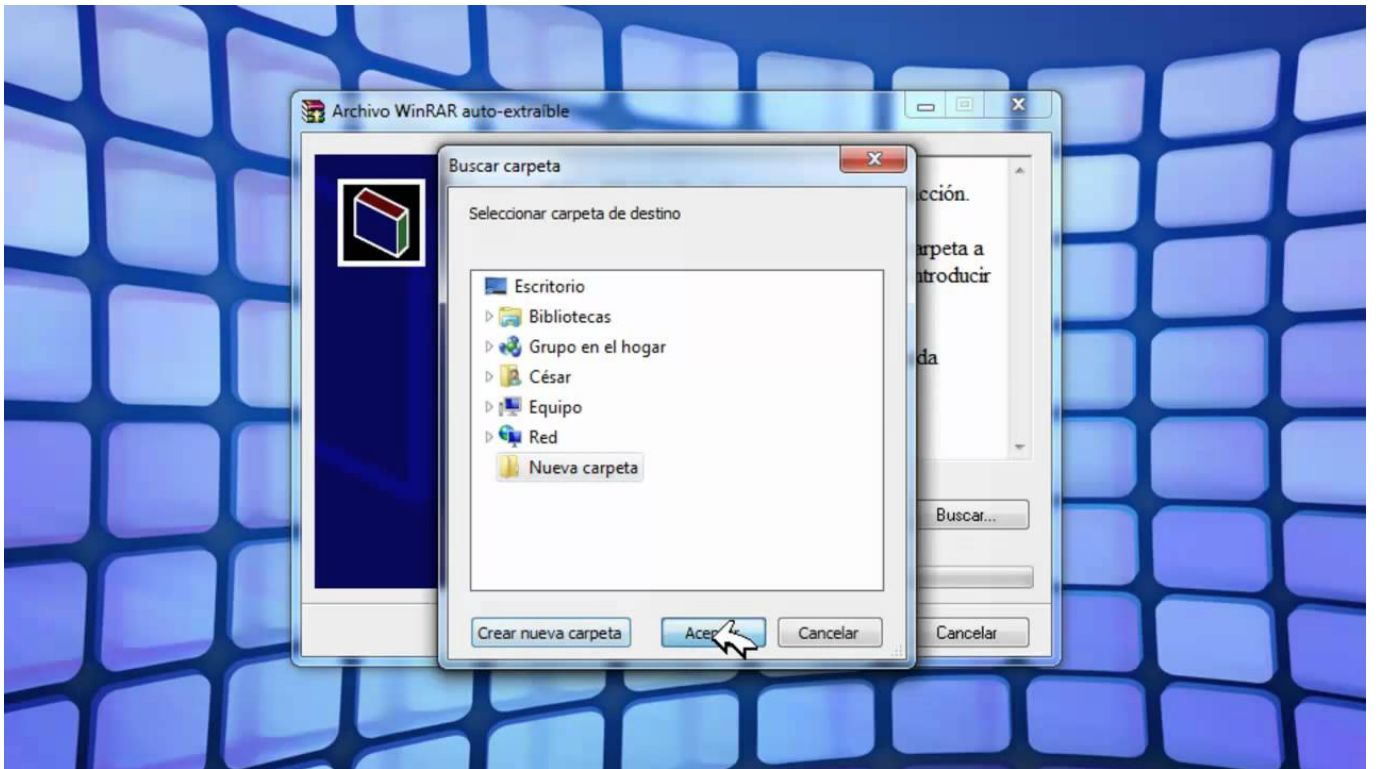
Archivo WinRAR auto-extraíble

Buscar carpeta

Seleccionar carpeta de destino

Escritorio
Bibliotecas
Grupo en el hogar
César
Equipo
Red
Nueva carpeta

Crear nueva carpeta
Acep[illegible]
Cancelar

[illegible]cción.
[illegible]rpeta a
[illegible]ntroducir
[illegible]da

Buscar...
Cancelar